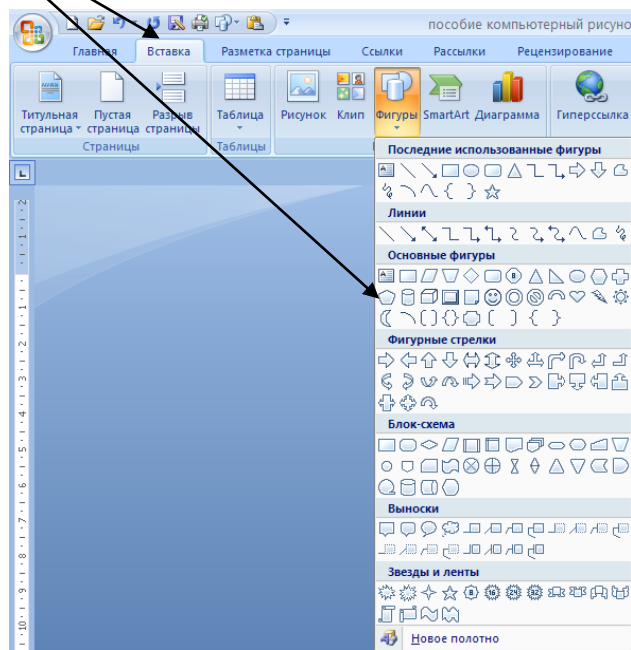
пособие компьютерный рисуно

Главная
Вставка
Разметка страницы
Ссылки
Рассылки
Рецензирование

Титульная страница
Пустая страница
Разрыв страницы
Страницы
Таблица
Таблицы
Рисунок
Клип
Фигуры
SmartArt
Диаграмма
Гиперссылка

Последние использованные фигуры
Линии
Основные фигуры
Фигурные стрелки
Блок-схема
Выноски
Звезды и ленты
Новое полотно